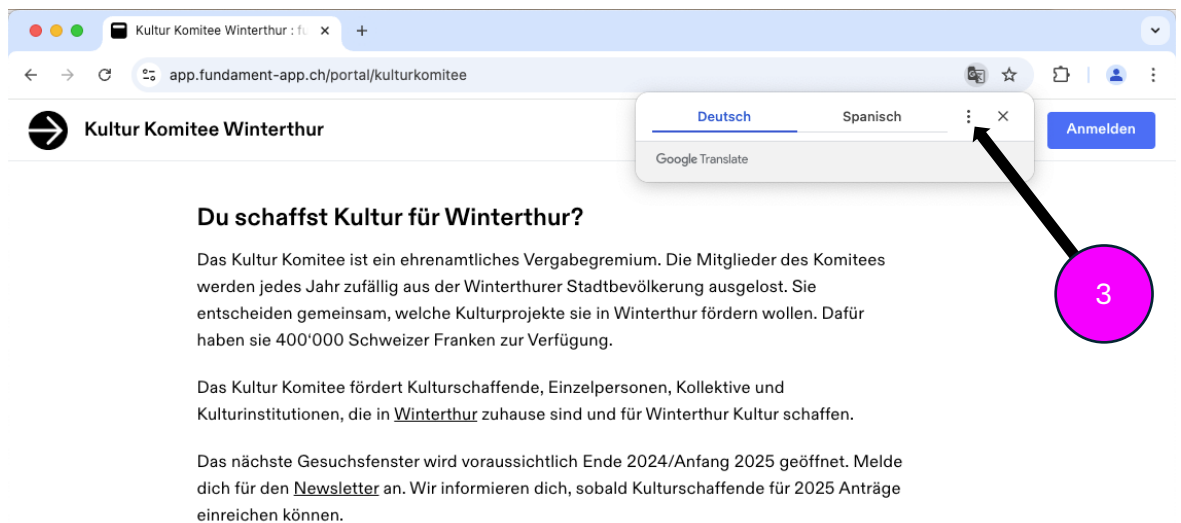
Kultur Komitee Winterthur : fü

app.fundament-app.ch/portal/kulturkomitee

Kultur Komitee Winterthur

Deutsch

Spanisch

Google Translate

Anmelden

3

Du schaffst Kultur für Winterthur?

Das Kultur Komitee ist ein ehrenamtliches Vergabegremium. Die Mitglieder des Komitees werden jedes Jahr zufällig aus der Winterthurer Stadtbevölkerung ausgelost. Sie entscheiden gemeinsam, welche Kulturprojekte sie in Winterthur fördern wollen. Dafür haben sie 400'000 Schweizer Franken zur Verfügung.

Das Kultur Komitee fördert Kulturschaffende, Einzelpersonen, Kollektive und Kulturinstitutionen, die in Winterthur zuhause sind und für Winterthur Kultur schaffen.

Das nächste Gesuchsfenster wird voraussichtlich Ende 2024/Anfang 2025 geöffnet. Melde dich für den Newsletter an. Wir informieren dich, sobald Kulturschaffende für 2025 Anträge einreichen können.